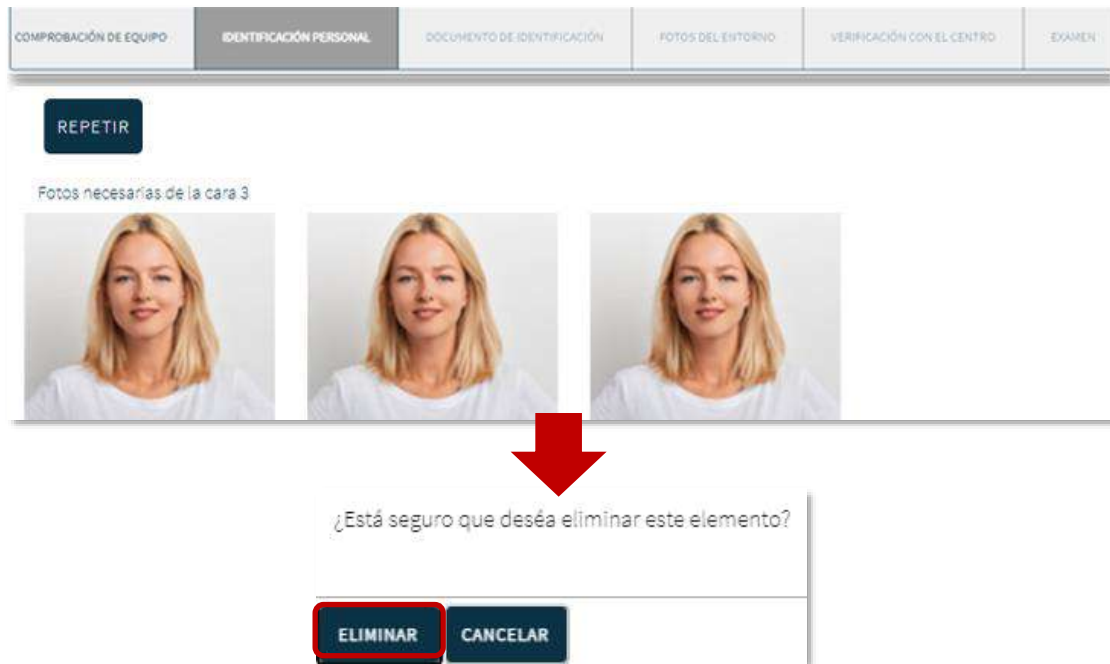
COMPROBACIÓN DE EQUIPO | IDENTIFICACIÓN PERSONAL | DOCUMENTO DE IDENTIFICACIÓN | FOTOS DEL ENTORNO | VERIFICACIÓN CON EL CENTRO | EXAMEN

REPETIR

Fotos necesarias de la cara 3

¿Está seguro que deséa eliminar este elemento?

ELIMINAR CANCELAR